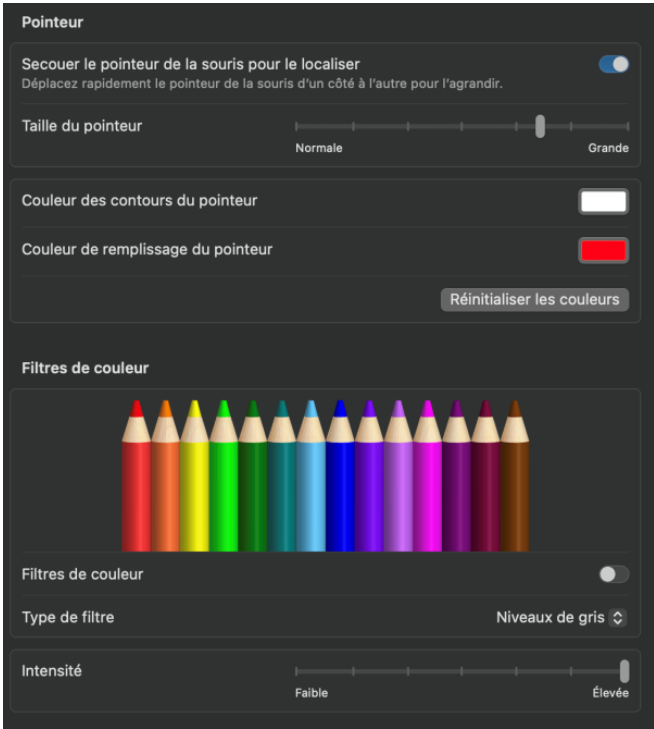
Pointeur

Secouer le pointeur de la souris pour le localiser
Déplacez rapidement le pointeur de la souris d'un côté à l'autre pour l'agrandir.

Taille du pointeur
Normale
Grande

Couleur des contours du pointeur

Couleur de remplissage du pointeur

Réinitialiser les couleurs

Filtres de couleur

Filtres de couleur

Type de filtre
Niveaux de gris

Intensité
Faible
Élevée